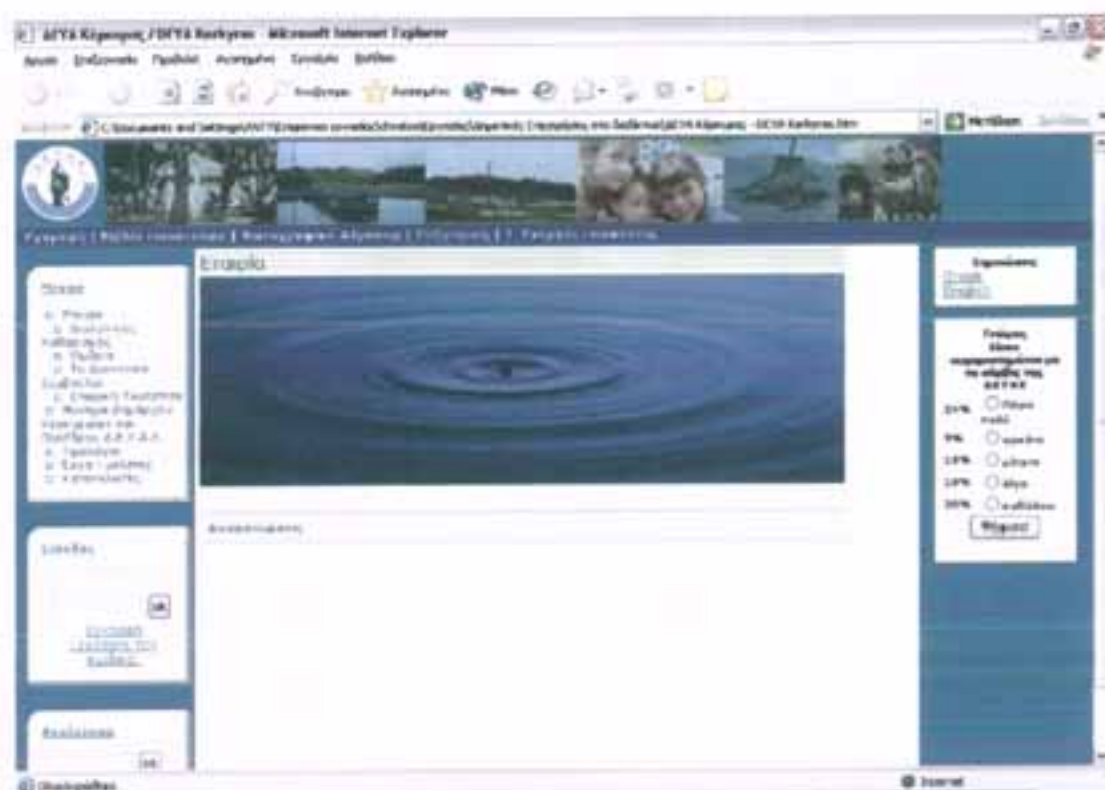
ΔΕΥΑ Κέρκυρας / DEYA Kerkyras - Microsoft Internet Explorer

Αρχείο Επεξεργασία Προβολή Αγαπημένα Εργαλεία Βοήθεια

Αναζήτηση Αγαπημένα Μέσα

Διεύθυνση C:\Documents and Settings\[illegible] ΔΕΥΑ Κέρκυρας - DEYA Kerkyras.htm

Μετάβαση

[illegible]

Εταιρία

Μενού

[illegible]

Είσοδος

ok

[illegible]

Αναζήτηση

ok

Αναδημοσίευση

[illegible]

Ψηφίστε

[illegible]

21% Πάρα πολύ
9% αρκετά
14% μέτρια
14% λίγο
36% καθόλου

Ψήφισε!

Ολοκληρώθηκε

Internet